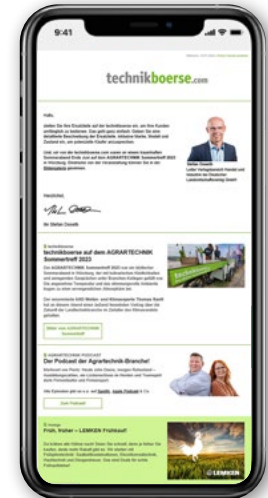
9:41

technikboerse.com

Hallo,

Stefan Gosselk

Herzlichst,

Dr. Stefan Gosselk

technikboerse auf dem AGRARTECHNIK Sommertreff 2023

Mehr vom AGRARTECHNIK Sommertreff

AGRARTECHNIK PODCAST
Der Podcast der Agrartechnik-Branche!

Zum Podcast

Früh, früher – LEMKEN Frühkauf!

LEMKEN